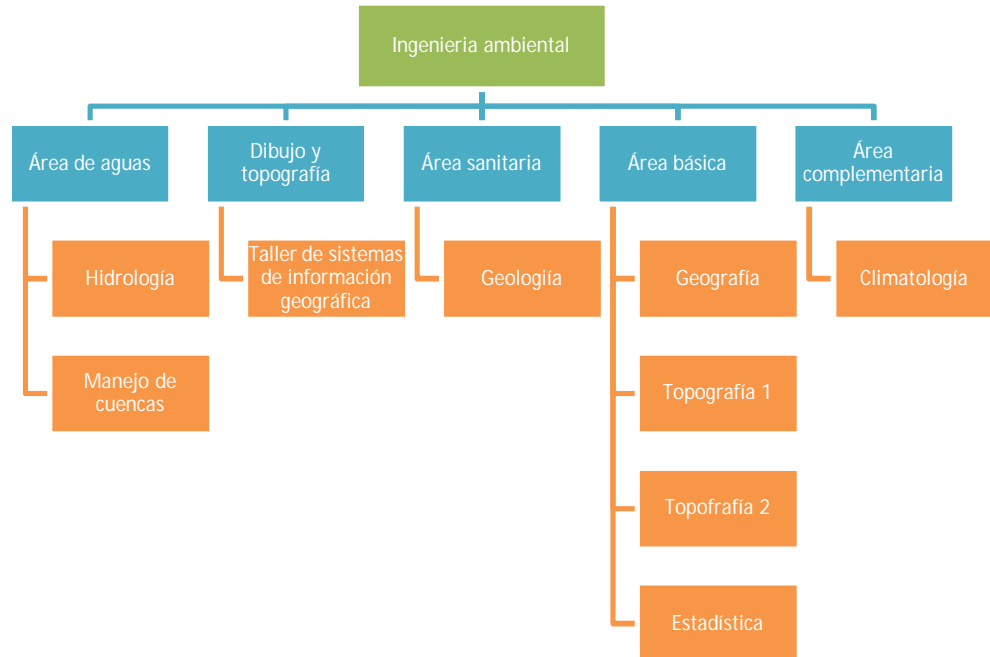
Ingenieria ambiental

Área de aguas

Hidrología

Manejo de cuencas

Dibujo y topografía

Taller de sistemas de información geográfica

Área sanitaria

Geologiía

Área básica

Geografía

Topografía 1

Topofrafía 2

Estadística

Área complementaria

Climatología